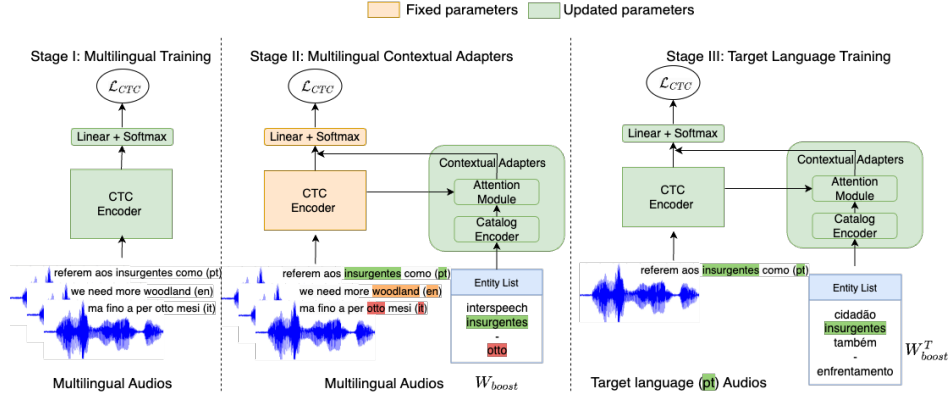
Fixed parameters
Updated parameters

Stage I: Multilingual Training

$\mathcal{L}_{CTC}$

Linear + Softmax

CTC Encoder

referem aos insurgentes como (pt)
we need more woodland (en)
ma fino a per otto mesi (it)

Multilingual Audios

Stage II: Multilingual Contextual Adapters

$\mathcal{L}_{CTC}$

Linear + Softmax

CTC Encoder

Contextual Adapters
Attention Module
Catalog Encoder

referem aos insurgentes como (pt)
we need more woodland (en)
ma fino a per otto mesi (it)

Entity List
interspeech
insurgentes
-
otto

Multilingual Audios

$W_{boost}$

Stage III: Target Language Training

$\mathcal{L}_{CTC}$

Linear + Softmax

CTC Encoder

Contextual Adapters
Attention Module
Catalog Encoder

referem aos insurgentes como (pt)

Entity List
cidadão
insurgentes
também
-
enfrentamento

$W_{boost}^{T}$

Target language (pt) Audios